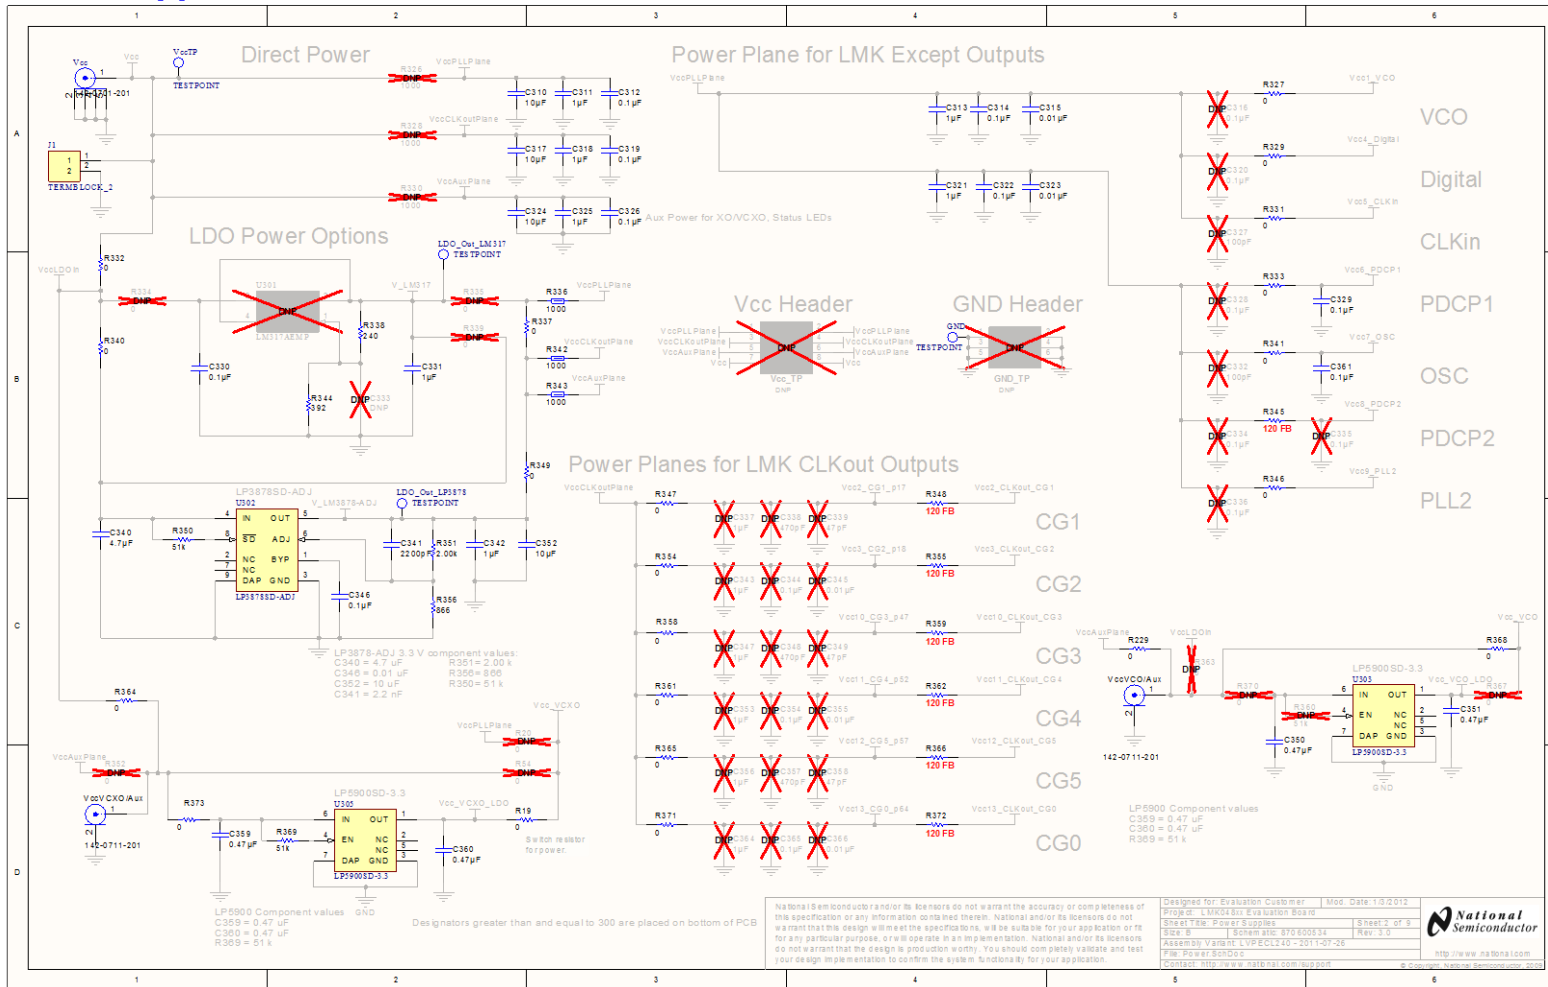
1 2 3 4 5 6

A

B

C

D

Direct Power

Power Plane for LMK Except Outputs

Vcc VccTP TESTPOINT

J1 TERMBLOCK_2

R326 DNP 1000 VccPLLPlane C310 10µF C311 1µF C312 0.1µF

R328 DNP 1000 VccCLKoutPlane C317 10µF C318 1µF C319 0.1µF

R330 DNP 1000 VccAuxPlane C324 10µF C325 1µF C326 0.1µF Aux Power for XO/VCXO, Status LEDs

VccPLLPlane C313 1µF C314 0.1µF C315 0.01µF

C321 1µF C322 0.1µF C323 0.01µF

R327 0 Vcc1_VCO VCO

R329 0 Vcc4_Digital Digital

R331 0 Vcc6_CLKin CLKin

R333 0 Vcc6_PDCP1 C329 0.1µF PDCP1

R341 0 Vcc7_OSC C361 0.1µF OSC

R345 120 FB Vcc8_PDCP2 PDCP2

R346 0 Vcc9_PLL2 PLL2

LDO Power Options

LDO_Out_LM317 TESTPOINT

VccLDOin R332 0 R334 DNP U301 DNP LM317AEMP V_LM317 R335 DNP R336 1000 VccPLLPlane

R340 0 C330 0.1µF R338 240 R339 DNP R337 0 R342 1000 VccCLKoutPlane

C331 1µF R343 1000 VccAuxPlane

R344 392 C333 DNP

R349 0

Vcc Header

GND Header

VccPLLPlane VccCLKoutPlane VccAuxPlane Vcc Vcc_TP DNP

GND TESTPOINT GND_TP DNP

LP3878SD-ADJ U302 IN OUT SD ADJ NC BYP NC DAP GND LP3878SD-ADJ

V_LM3878-ADJ LDO_Out_LP3878 TESTPOINT

C340 4.7µF R350 51k C341 2200pF R351 2.00k C342 1µF C352 10µF C346 0.1µF R356 866

LP3878-ADJ 3.3 V component values:
C340 = 4.7 uF R351 = 2.00 k
C346 = 0.01 uF R356 = 866
C352 = 10 uF R350 = 51 k
C341 = 2.2 nF

Power Planes for LMK CLKout Outputs

VccCLKoutPlane

R347 0 Vcc2_CG1_p17 R348 120 FB Vcc2_CLKout_CG1 CG1

R354 0 Vcc3_CG2_p18 R355 120 FB Vcc3_CLKout_CG2 CG2

R358 0 Vcc10_CG3_p47 R359 120 FB Vcc10_CLKout_CG3 CG3

R361 0 Vcc11_CG4_p52 R362 120 FB Vcc11_CLKout_CG4 CG4

R365 0 Vcc12_CG5_p57 R366 120 FB Vcc12_CLKout_CG5 CG5

R371 0 Vcc13_CG0_p64 R372 120 FB Vcc13_CLKout_CG0 CG0

DNP DNP DNP

R364 0 VccPLLPlane R20 DNP Vcc_VCXO

VccAuxPlane R352 DNP R54 DNP

VccVCXO/Aux 142-0711-201 R373 0 C359 0.47µF R369 51k

LP5900SD-3.3 U305 IN OUT EN NC NC DAP GND LP5900SD-3.3

Vcc_VCXO_LDO R19 0 Switch resistor for power. C360 0.47µF

LP5900 Component values
C359 = 0.47 uF
C360 = 0.47 uF
R369 = 51 k

GND

Designators greater than and equal to 300 are placed on bottom of PCB

VccAuxPlane R229 0 VccLDOin DNP VccVCO/Aux 142-0711-201 R370 DNP R360 DNP C350 0.47µF

LP5900SD-3.3 U303 IN OUT EN NC NC DAP GND LP5900SD-3.3 Vcc_VCO_LDO C351 0.47µF R367 DNP R368 0 Vcc_VCO GND

LP5900 Component values
C359 = 0.47 uF
C360 = 0.47 uF
R369 = 51 k

National Semiconductor and/or its licensors do not warrant the accuracy or completeness of this specification or any information contained therein. National and/or its licensors do not warrant that the design will meet the specifications, will be suitable for your application or fit for any particular purpose, or will operate in an implementation. National and/or its licensors do not warrant that the design is production worthy. You should completely validate and test your design implementation to confirm the system functionality for your application.

Designed for: Evaluation Customer Mod. Date: 1/3/2012
Project: LMK048xx Evaluation Board
Sheet Title: Power Supplies Sheet: 2 of 9
Size: B Schematic: 870600534 Rev: 3.0
Assembly Variant: LVPECL240 - 2011-07-26
File: Power.SchDoc
Contact: http://www.national.com/support

National Semiconductor
http://www.national.com
© Copyright, National Semiconductor, 2005